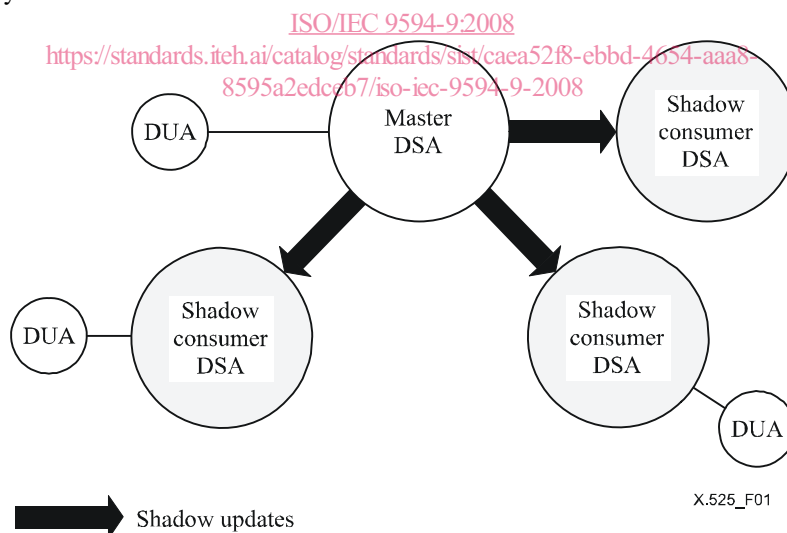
ISO/IEC 9594-9:2008
https://standards.iteh.ai/catalog/standards/sist/caea52f8-ebbd-4654-aaa8-8595a2edceb7/iso-iec-9594-9-2008

DUA

Master DSA

Shadow consumer DSA

Shadow consumer DSA

DUA

Shadow consumer DSA

DUA

Shadow updates

X.525_F01